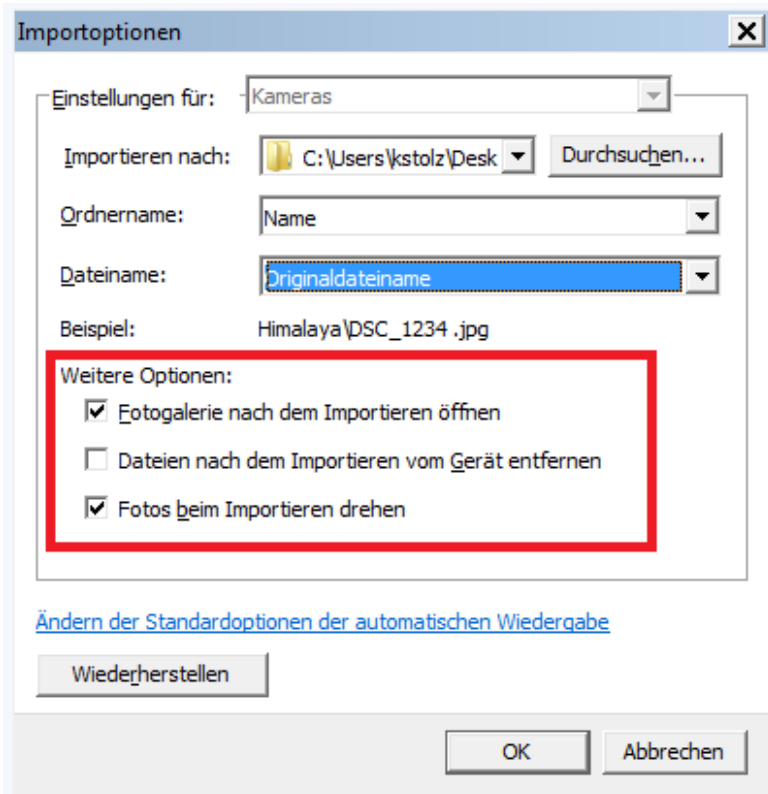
Importoptionen

Einstellungen für: Kameras

Importieren nach: C:\Users\kstolz\Desk

Durchsuchen...

Ordnername: Name

Dateiname: Originaldateiname

Beispiel: Himalaya\DSC_1234 .jpg

Weitere Optionen:

Fotogalerie nach dem Importieren öffnen

Dateien nach dem Importieren vom Gerät entfernen

Fotos beim Importieren drehen

Ändern der Standardoptionen der automatischen Wiedergabe

Wiederherstellen

OK

Abbrechen